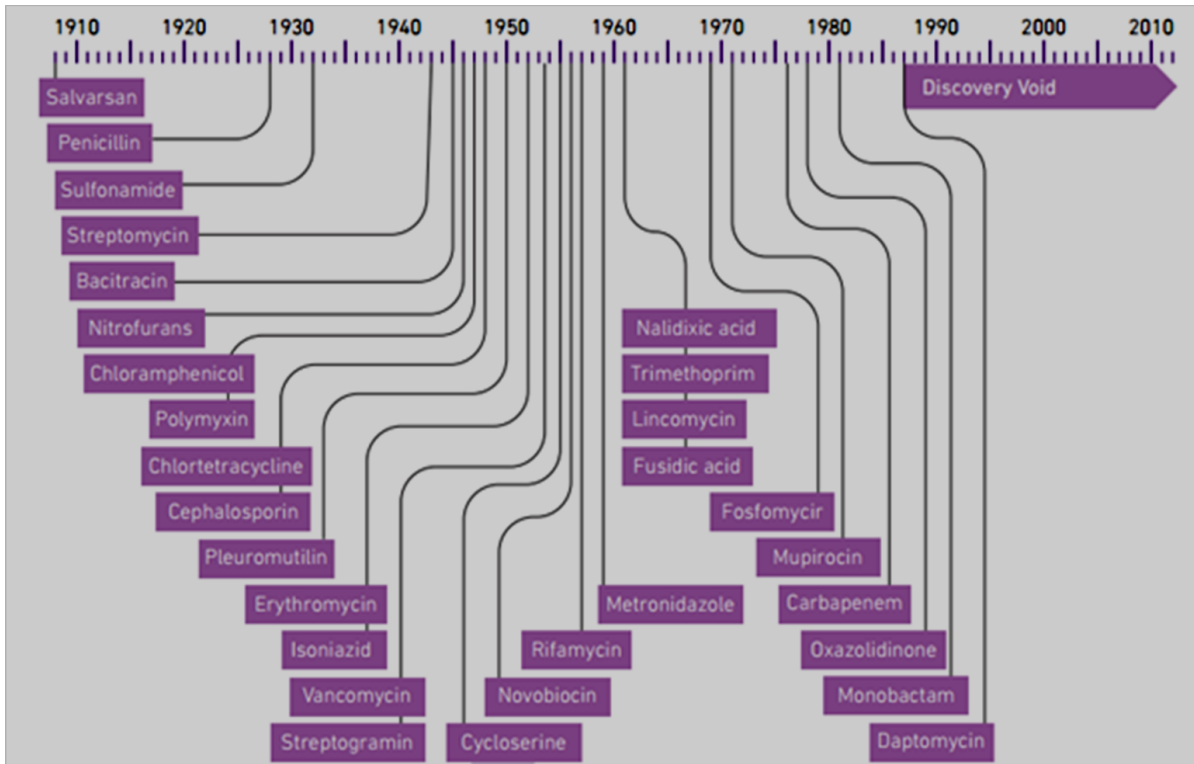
1910 1920 1930 1940 1950 1960 1970 1980 1990 2000 2010

Discovery Void

Salvarsan
Penicillin
Sulfonamide
Streptomycin
Bacitracin
Nitrofurans
Chloramphenicol
Polymyxin
Chlortetracycline
Cephalosporin
Pleuromutilin
Erythromycin
Isoniazid
Vancomycin
Streptogramin
Cycloserine
Novobiocin
Rifamycin
Metronidazole
Nalidixic acid
Trimethoprim
Lincomycin
Fusidic acid
Fosfomycir
Mupirocin
Carbapenem
Oxazolidinone
Monobactam
Daptomycin